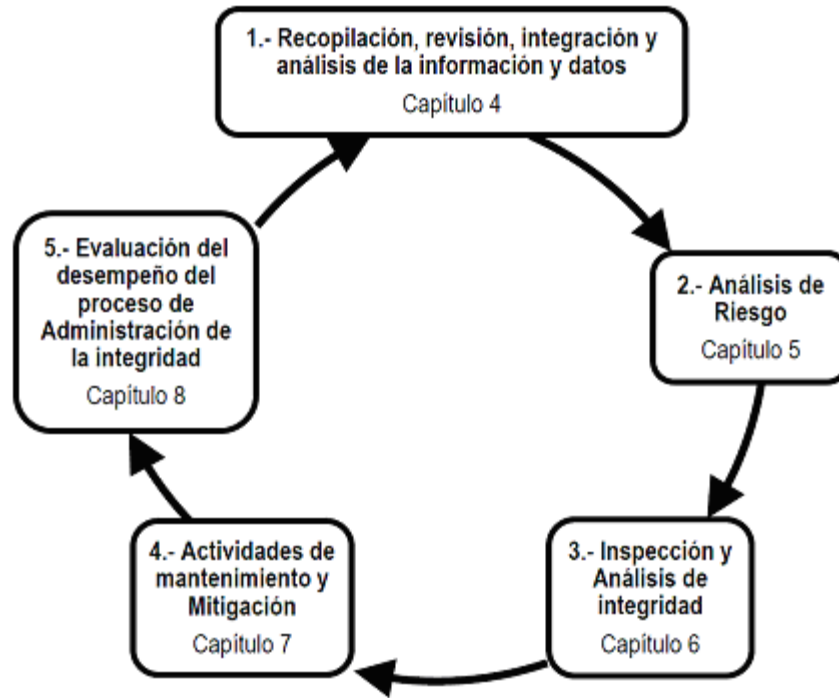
1.- Recopilación, revisión, integración y análisis de la información y datos
Capítulo 4

2.- Análisis de Riesgo
Capítulo 5

3.- Inspección y Análisis de integridad
Capítulo 6

4.- Actividades de mantenimiento y Mitigación
Capítulo 7

5.- Evaluación del desempeño del proceso de Administración de la integridad
Capítulo 8